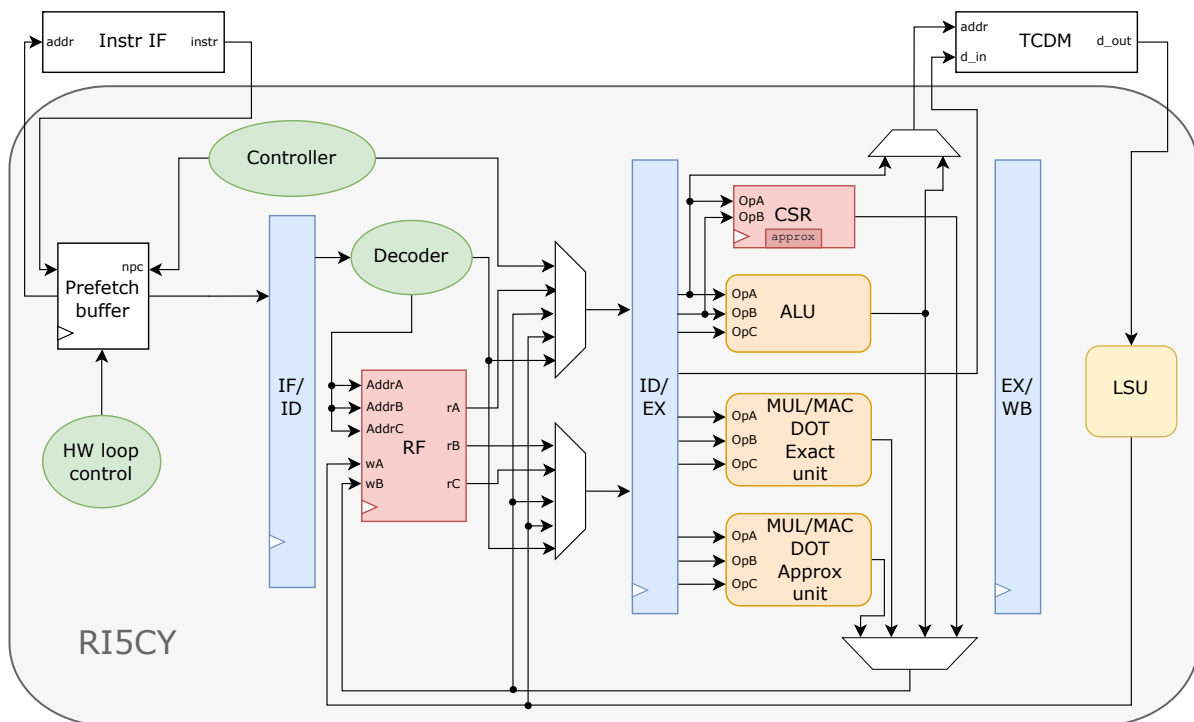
addr
Instr IF
instr

addr
TCDM
d_in
d_out

Controller

npc
Prefetch buffer

IF/ ID

Decoder

AddrA
AddrB
AddrC
RF
rA
rB
rC
wA
wB

ID/ EX

OpA
OpB
CSR
approx

OpA
OpB
OpC
ALU

OpA
OpB
OpC
MUL/MAC DOT Exact unit

OpA
OpB
OpC
MUL/MAC DOT Approx unit

EX/ WB

LSU

HW loop control

RI5CY